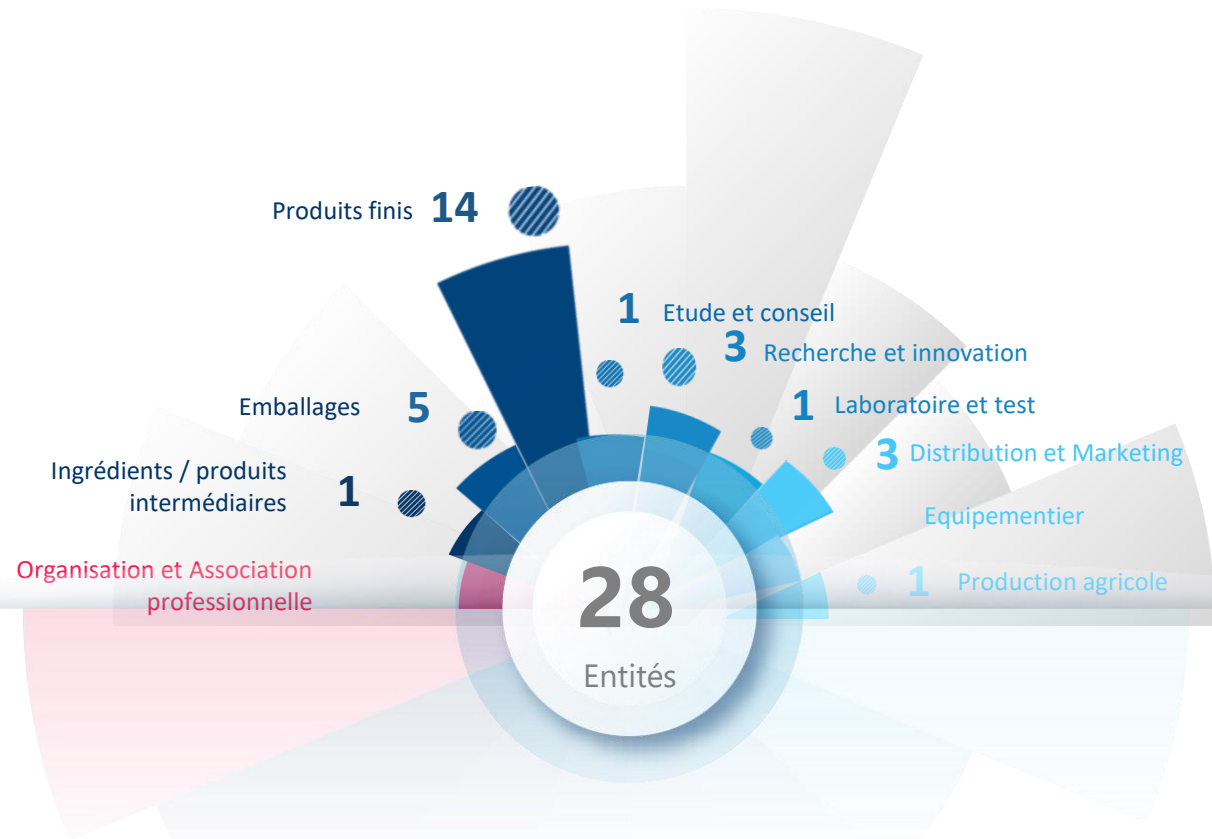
Produits finis 14

1 Etude et conseil

3 Recherche et innovation

Emballages 5

1 Laboratoire et test

Ingrédients / produits intermédiaires 1

3 Distribution et Marketing

Equipementier

Organisation et Association professionnelle

28

Entités

1 Production agricole